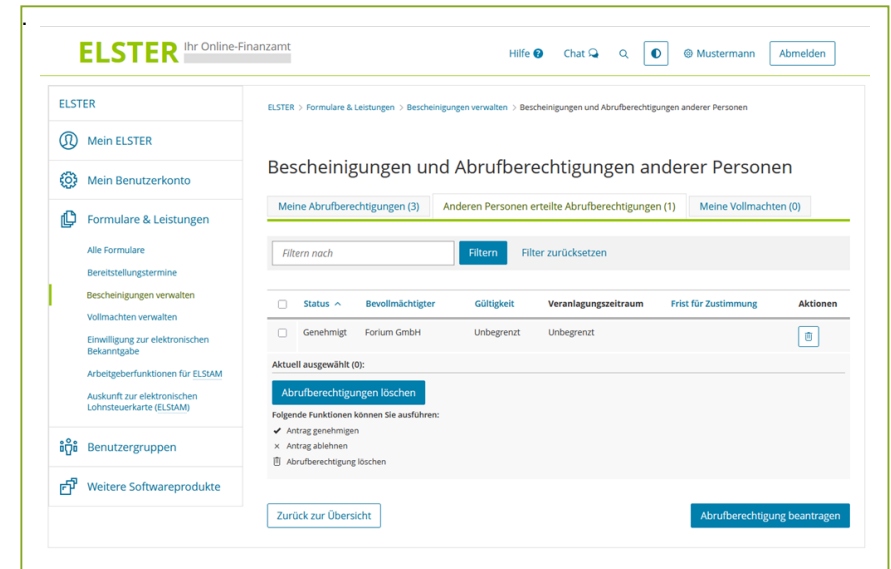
ELSTER Ihr Online-Finanzamt

Hilfe Chat Mustermann Abmelden

ELSTER

Mein ELSTER

Mein Benutzerkonto

Formulare & Leistungen

Alle Formulare

Bereitstellungstermine

Bescheinigungen verwalten

Vollmachten verwalten

Einwilligung zur elektronischen Bekanntgabe

Arbeitgeberfunktionen für ELStAM

Auskunft zur elektronischen Lohnsteuerkarte (ELStAM)

Benutzergruppen

Weitere Softwareprodukte

ELSTER > Formulare & Leistungen > Bescheinigungen verwalten > Bescheinigungen und Abrufberechtigungen anderer Personen

Bescheinigungen und Abrufberechtigungen anderer Personen

Meine Abrufberechtigungen (3) | Anderen Personen erteilte Abrufberechtigungen (1) | Meine Vollmachten (0)

Filtern nach | Filtern | Filter zurücksetzen

| | Status | Bevollmächtigter | Gültigkeit | Veranlagungszeitraum | Frist für Zustimmung | Aktionen |
|---|---|---|---|---|---|---|
| | Genehmigt | Forium GmbH | Unbegrenzt | Unbegrenzt | | |

Aktuell ausgewählt (0):

Abrufberechtigungen löschen

Folgende Funktionen können Sie ausführen:

Antrag genehmigen

Antrag ablehnen

Abrufberechtigung löschen

Zurück zur Übersicht

Abrufberechtigung beantragen